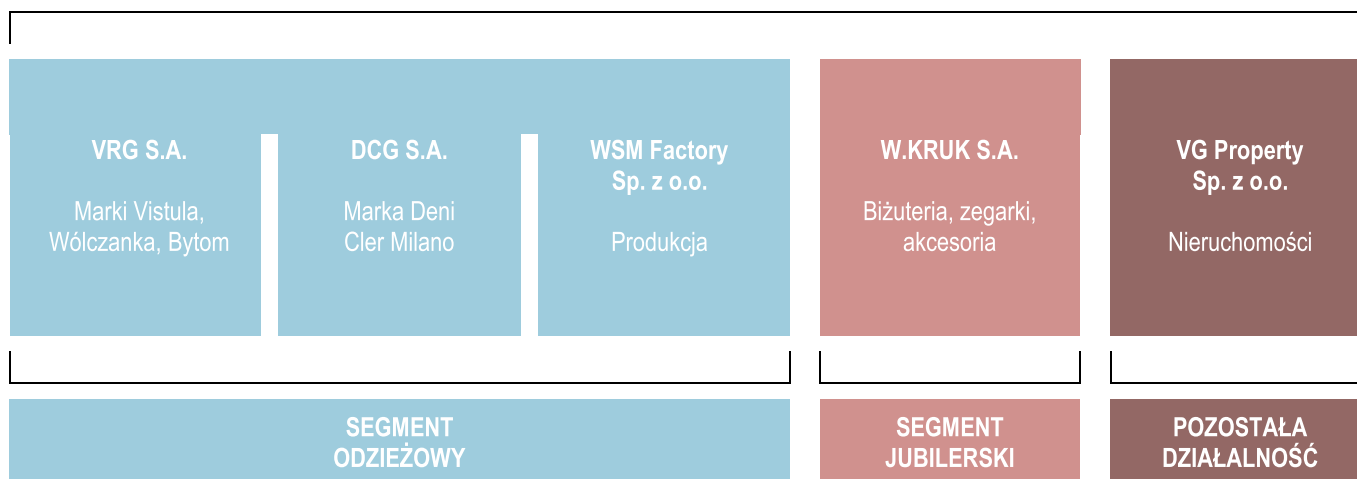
VRG S.A.

Marki Vistula, Wólczanka, Bytom

DCG S.A.

Marka Deni Cler Milano

WSM Factory Sp. z o.o.

Produkcja

W.KRUK S.A.

Biżuteria, zegarki, akcesoria

VG Property Sp. z o.o.

Nieruchomości

SEGMENT ODZIEŻOWY

SEGMENT JUBILERSKI

POZOSTAŁA DZIAŁALNOŚĆ